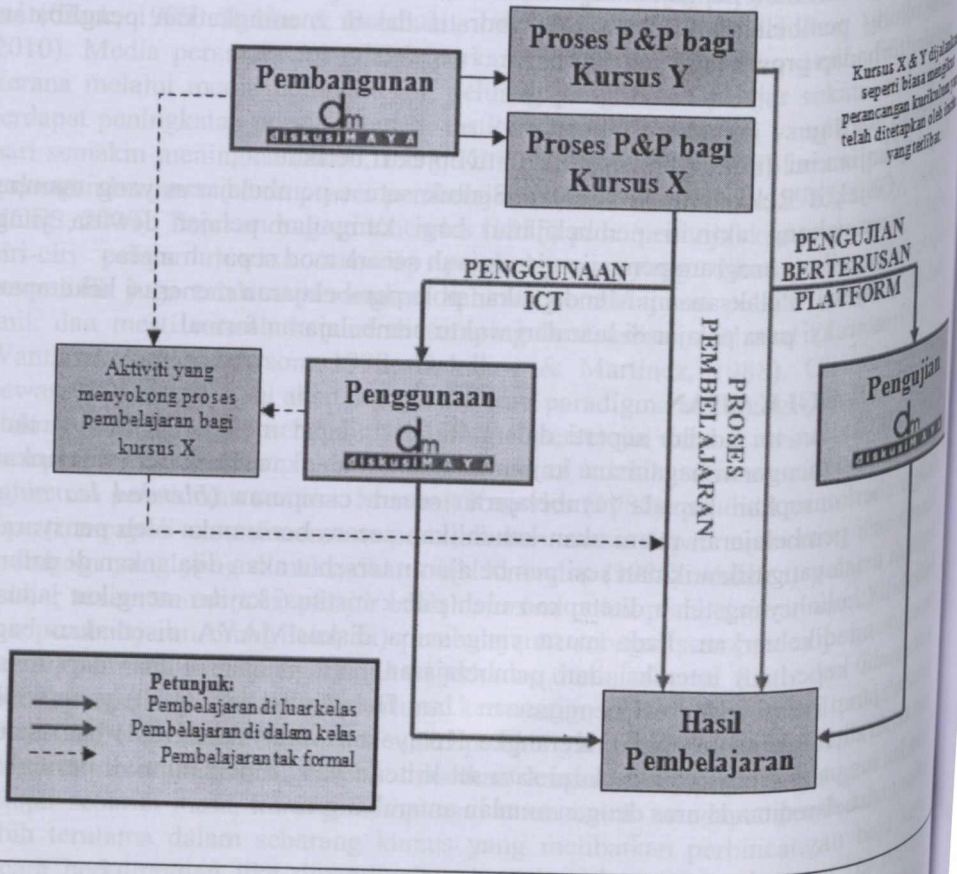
Pembangunan

diskusiMAYA

Proses P&P bagi Kursus Y

Proses P&P bagi Kursus X

Kursus X & Y dijalankan seperti biasa mengikut perancangan kurikulum yang telah ditetapkan oleh institusi yang terlibat.

PENGGUNAAN ICT

PROSES PEMBELAJARAN

PENGUJIAN BERTERUSAN PLATFORM

Aktiviti yang menyokong proses pembelajaran bagi kursus X

Penggunaan

diskusiMAYA

Pengujian

diskusiMAYA

Petunjuk:
Pembelajaran di luar kelas
Pembelajaran di dalam kelas
Pembelajaran tak formal

Hasil Pembelajaran